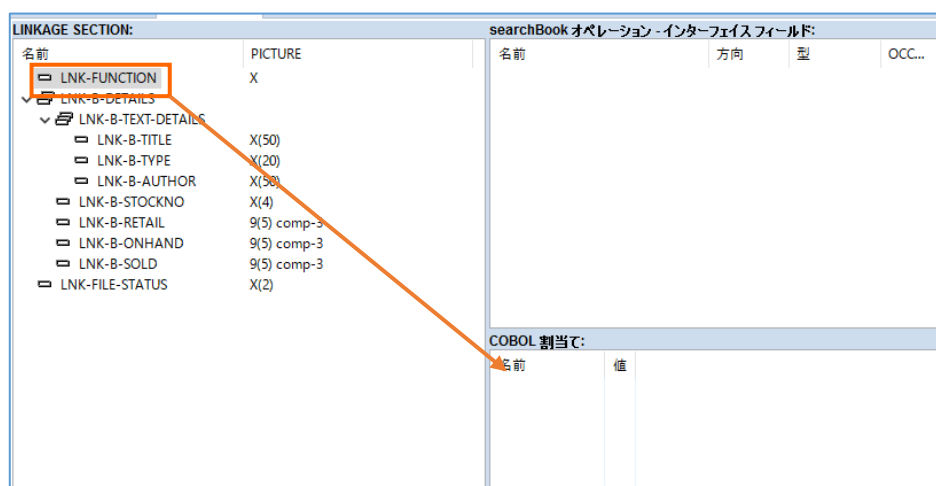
LINKAGE SECTION:

| 名前 | PICTURE |
|---|---|
| LNK-FUNCTION | X |
| LNK-B-DETAILS | |
| LNK-B-TEXT-DETAILS | |
| LNK-B-TITLE | X(50) |
| LNK-B-TYPE | X(20) |
| LNK-B-AUTHOR | X(50) |
| LNK-B-STOCKNO | X(4) |
| LNK-B-RETAIL | 9(5) comp-3 |
| LNK-B-ONHAND | 9(5) comp-3 |
| LNK-B-SOLD | 9(5) comp-3 |
| LNK-FILE-STATUS | X(2) |

searchBook オペレーション - インターフェイス フィールド:

| 名前 | 方向 | 型 | OCC... |
|---|---|---|---|

COBOL 割当て:

| 名前 | 値 |
|---|---|